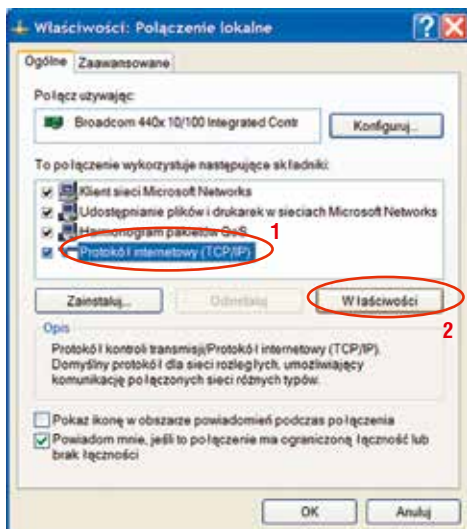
Właściwości: Połączenie lokalne

Ogólne | Zaawansowane

Połącz używając:

Broadcom 440x 10/100 Integrated Contr

Konfiguruj...

To połączenie wykorzystuje następujące składniki:

Klient sieci Microsoft Networks
Udostępnianie plików i drukarek w sieciach Microsoft Networks
Harmonogram pakietów QoS
Protokół internetowy (TCP/IP)

1

Zainstaluj... | Odinstaluj | Właściwości

2

Opis

Protokół kontroli transmisji/Protokół internetowy (TCP/IP). Domyślny protokół dla sieci rozległych, umożliwiający komunikację połączonych sieci różnych typów.

Pokaż ikonę w obszarze powiadomień podczas połączenia

Powiadom mnie, jeśli to połączenie ma ograniczoną łączność lub brak łączności

OK | Anuluj